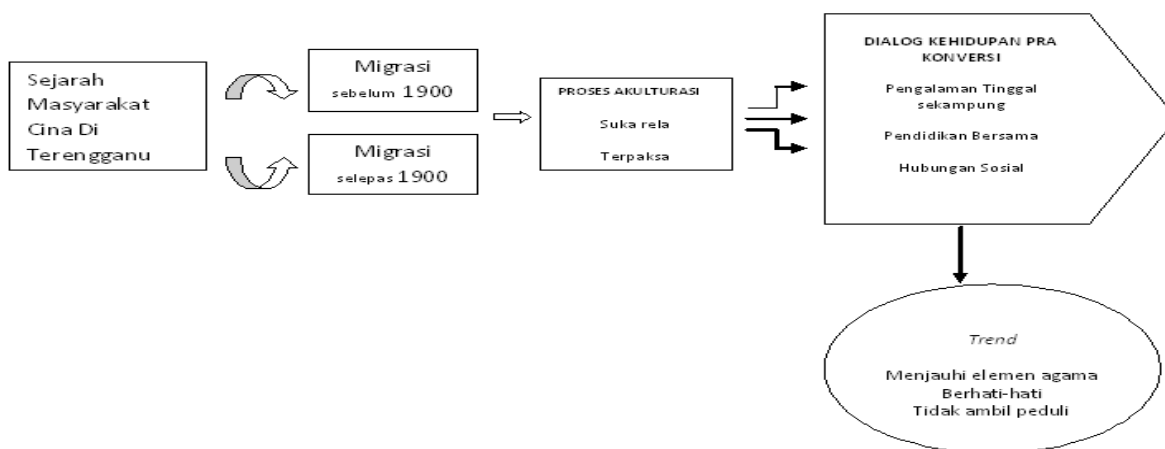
Sejarah Masyarakat Cina Di Terengganu

Migrasi sebelum 1900

Migrasi selepas 1900

PROSES AKULTURASI

Suka rela

Terpaksa

DIALOG KEHIDUPAN PRA KONVERSI

Pengalaman Tinggal sekampung

Pendidikan Bersama

Hubungan Sosial

Trend

Menjauhi elemen agama
Berhati-hati
Tidak ambil peduli